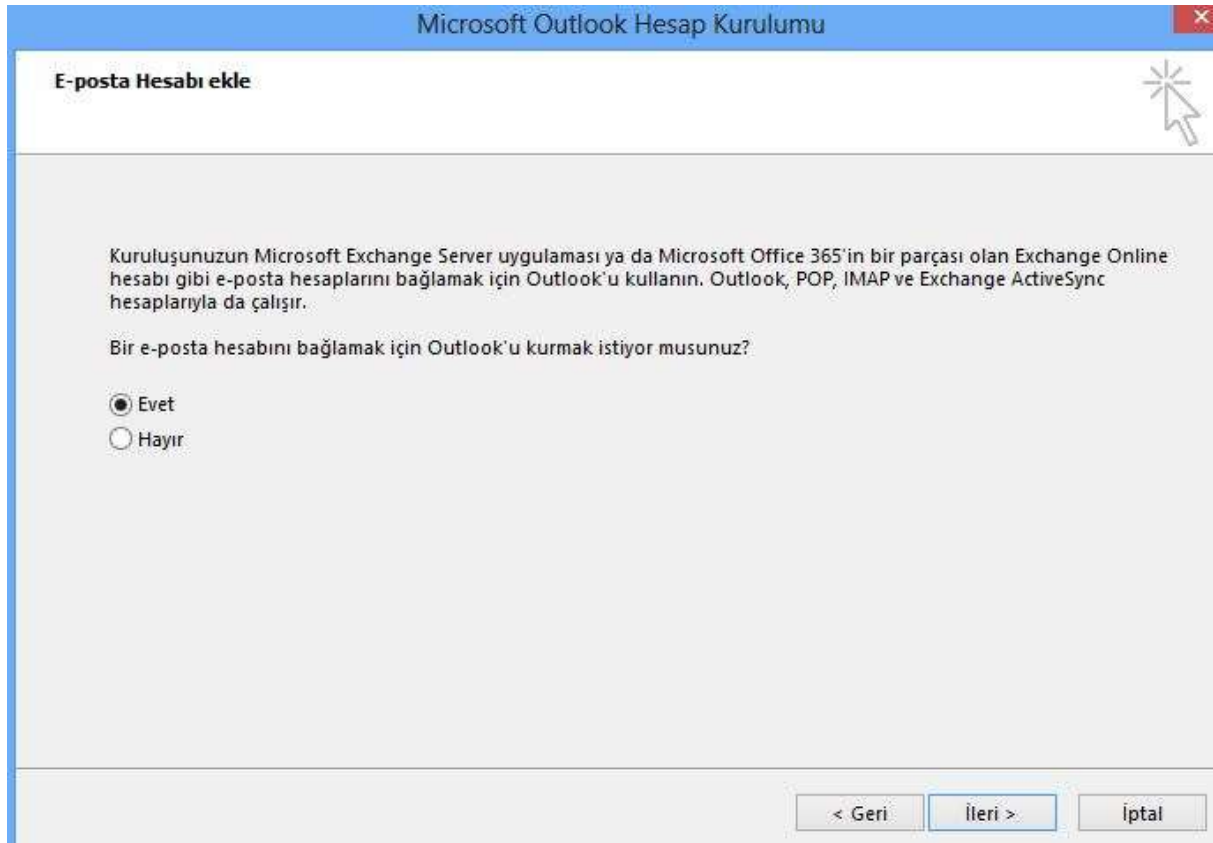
Microsoft Outlook Hesap Kurulumu

E-posta Hesabı ekle

Kuruluşunuzun Microsoft Exchange Server uygulaması ya da Microsoft Office 365'in bir parçası olan Exchange Online hesabı gibi e-posta hesaplarını bağlamak için Outlook'u kullanın. Outlook, POP, IMAP ve Exchange ActiveSync hesaplarıyla da çalışır.

Bir e-posta hesabını bağlamak için Outlook'u kurmak istiyor musunuz?

Evet
Hayır

< Geri
İleri >
İptal